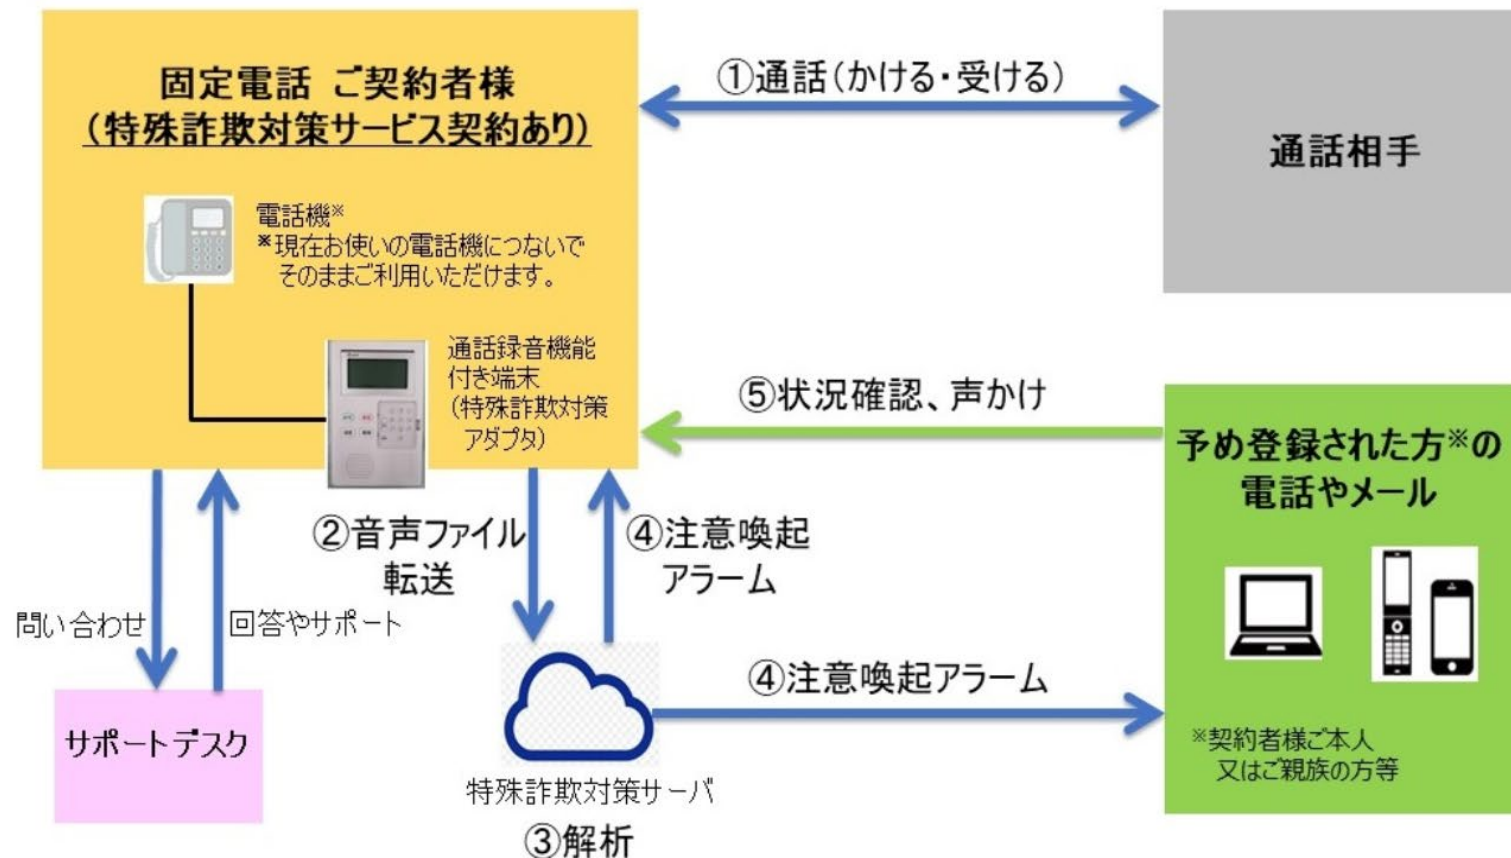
固定電話 ご契約者様
(特殊詐欺対策サービス契約あり)

電話機※
※現在お使いの電話機につないでそのままご利用いただけます。

通話録音機能付き端末
(特殊詐欺対策アダプタ)

①通話(かける・受ける)

通話相手

⑤状況確認、声かけ

予め登録された方※の電話やメール

※契約者様ご本人又はご親族の方等

②音声ファイル転送

④注意喚起アラーム

④注意喚起アラーム

問い合わせ

回答やサポート

サポートデスク

特殊詐欺対策サーバ

③解析